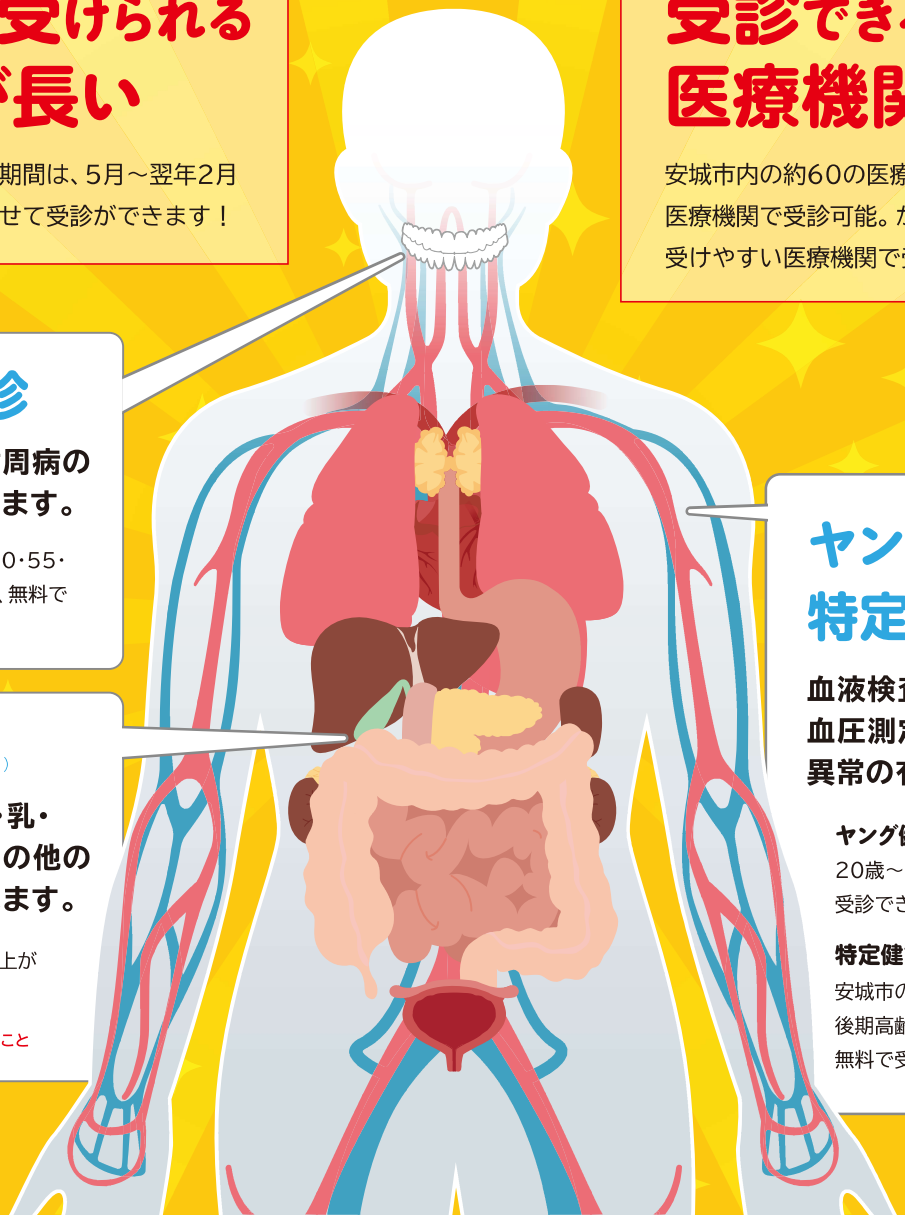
受けられる
が長い

期間は、5月～翌年2月
せて受診ができます！

受診でき
医療機関

安城市内の約60の医療
医療機関で受診可能。か
受けやすい医療機関で

診

周病の
ます。

0·55·
、無料で

）

・乳・
の他の
ます。

上が

こと

ヤン
特定

血液検
血圧測
異常の

ヤング
20歳～
受診で

特定健
安城市の
後期高齢
無料で受